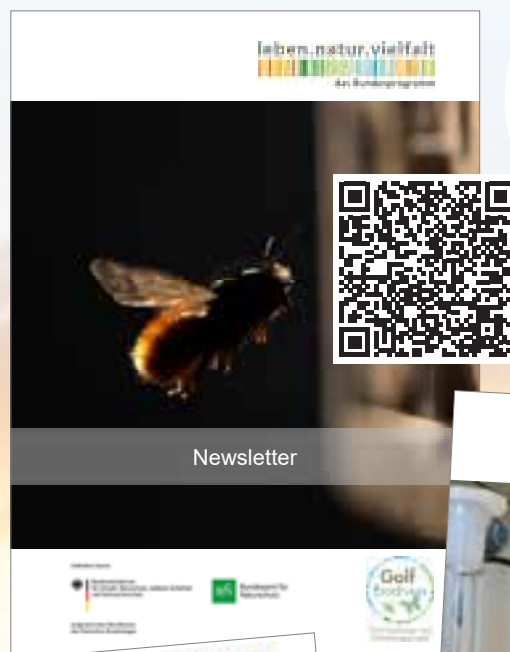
leben.natur.vielfalt
das Bundesprogramm

Newsletter

Gefördert durch:
Bundesministerium für Umwelt, Naturschutz, nukleare Sicherheit und Verbraucherschutz

Bundesamt für Naturschutz

aufgrund eines Beschlusses des Deutschen Bundestages

Golf Biodiversität